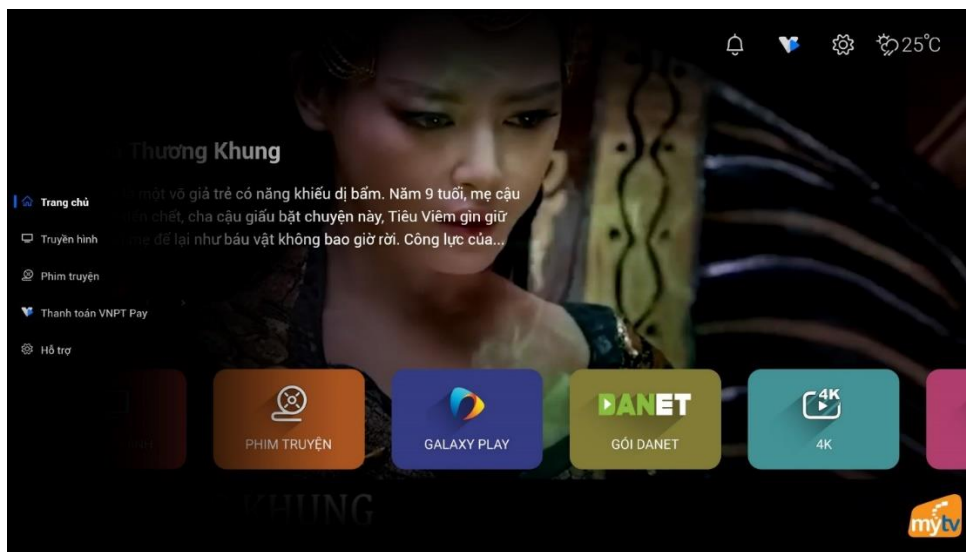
25°C

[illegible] Thương Khung

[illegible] một võ giả trẻ có năng khiếu dị bẩm. Năm 9 tuổi, mẹ cậu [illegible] chết, cha cậu giấu bặt chuyện này, Tiêu Viêm gìn giữ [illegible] để lại như báu vật không bao giờ rời. Công lực của...

Trang chủ

Truyền hình

Phim truyện

Thanh toán VNPT Pay

Hỗ trợ

PHIM TRUYỆN

GALAXY PLAY

DANET

GÓI DANET

4K

4K

KHUNG

mytv